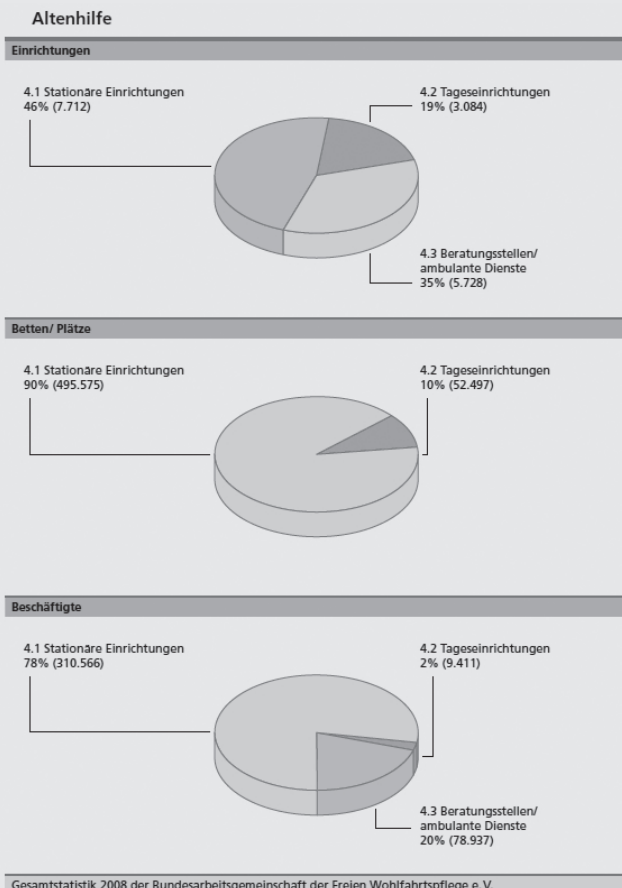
Altenhilfe

Einrichtungen

4.1 Stationäre Einrichtungen
46% (7.712)

4.2 Tageseinrichtungen
19% (3.084)

4.3 Beratungsstellen/ ambulante Dienste
35% (5.728)

Betten/ Plätze

4.1 Stationäre Einrichtungen
90% (495.575)

4.2 Tageseinrichtungen
10% (52.497)

Beschäftigte

4.1 Stationäre Einrichtungen
78% (310.566)

4.2 Tageseinrichtungen
2% (9.411)

4.3 Beratungsstellen/ ambulante Dienste
20% (78.937)

Gesamtstatistik 2008 der Bundesarbeitsgemeinschaft der Freien Wohlfahrtspflege e.V.